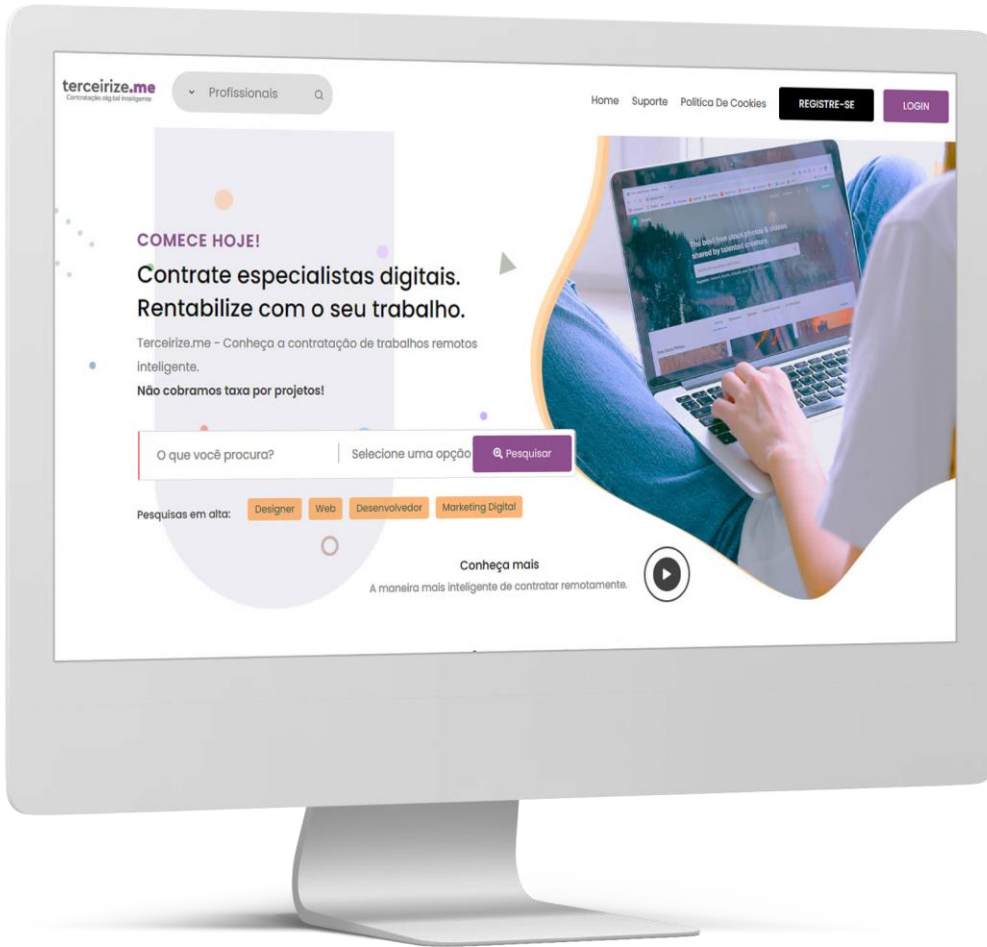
terceirize.me
Contratação digital inteligente

Profissionais

Home Suporte Politica De Cookies REGISTRE-SE LOGIN

COMECE HOJE!

Contrate especialistas digitais.
Rentabilize com o seu trabalho.

Terceirize.me - Conheça a contratação de trabalhos remotos inteligente.

Não cobramos taxa por projetos!

O que você procura? Selecione uma opção Pesquisar

Pesquisas em alta: Designer Web Desenvolvedor Marketing Digital

Conheça mais
A maneira mais inteligente de contratar remotamente.

The best free stock photos & videos shared by talented creators.